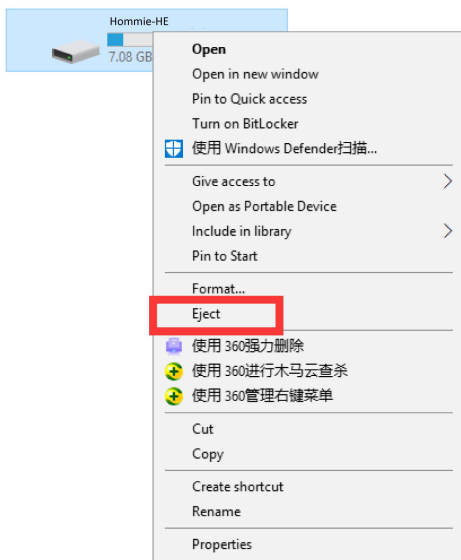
Hommie-HE
7.08 GB

Open
Open in new window
Pin to Quick access
Turn on BitLocker
使用 Windows Defender扫描...

Give access to
Open as Portable Device
Include in library
Pin to Start

Format...
Eject
使用 360强力删除
使用 360进行木马云查杀
使用 360管理右键菜单

Cut
Copy

Create shortcut
Rename

Properties